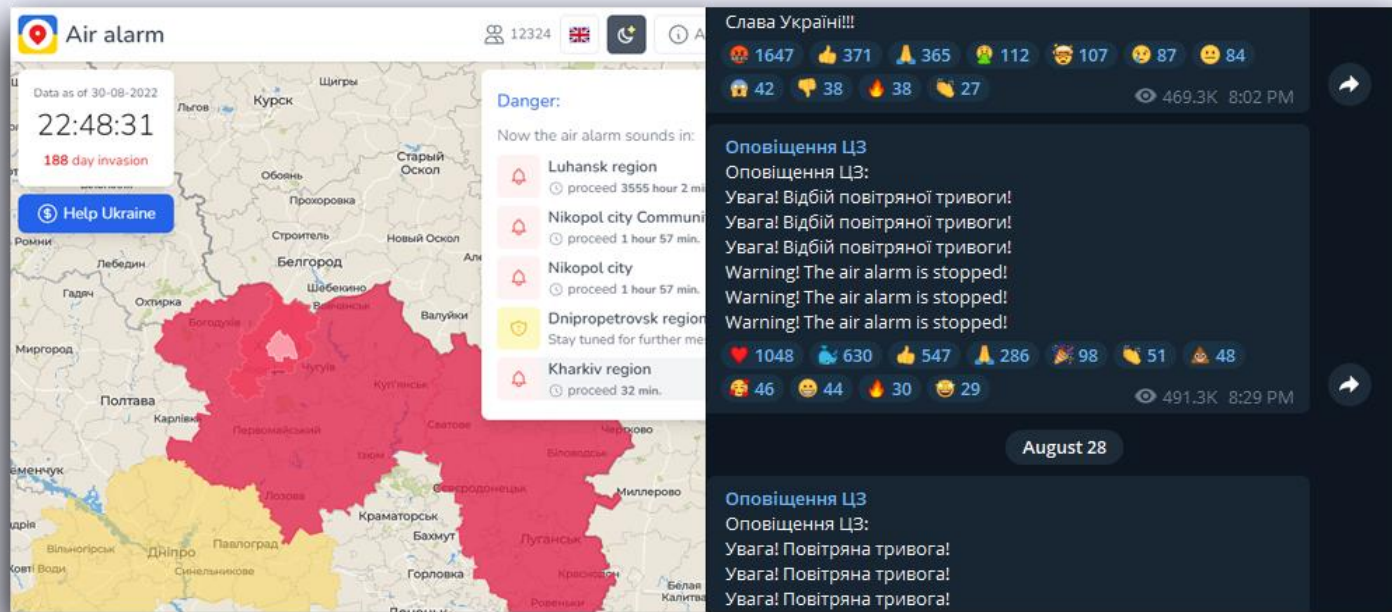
Air alarm

12324

A

Data as of 30-08-2022
22:48:31
188 day invasion

Help Ukraine

Danger:
Now the air alarm sounds in:
Luhansk region
proceed 3555 hour 2 m
Nikopol city Communi
proceed 1 hour 57 min.
Nikopol city
proceed 1 hour 57 min.
Dnipropetrovsk region
Stay tuned for further me
Kharkiv region
proceed 32 min.

Курск
Щигры
Льгов
Старый Оскол
Обоянь
Прохоровка
Строитель
Новый Оскол
Ромни
Лебедин
Белгород
Але
Шебекино
Гадяч
Охтирка
Валуйки
Богодухів
Миргород
Чугуїв
Куп'янськ
Полтава
Карлівка
Первомайський
Сватове
Ізюм
Лозова
Сєвєродонецьк
Миллерово
Краматорськ
Вільногірськ
Дніпро
Павлоград
Бахмут
Луганськ
Жовті Води
Синельникове
Горлівка
Красно
Белая
Ровеньки

Слава Україні!!!
1647 371 365 112 107 87 84
42 38 38 27
469.3K 8:02 PM

Оповіщення ЦЗ
Оповіщення ЦЗ:
Увага! Відбій повітряної тривоги!
Увага! Відбій повітряної тривоги!
Увага! Відбій повітряної тривоги!
Warning! The air alarm is stopped!
Warning! The air alarm is stopped!
Warning! The air alarm is stopped!
1048 630 547 286 98 51 48
46 44 30 29
491.3K 8:29 PM

August 28

Оповіщення ЦЗ
Оповіщення ЦЗ:
Увага! Повітряна тривога!
Увага! Повітряна тривога!
Увага! Повітряна тривога!